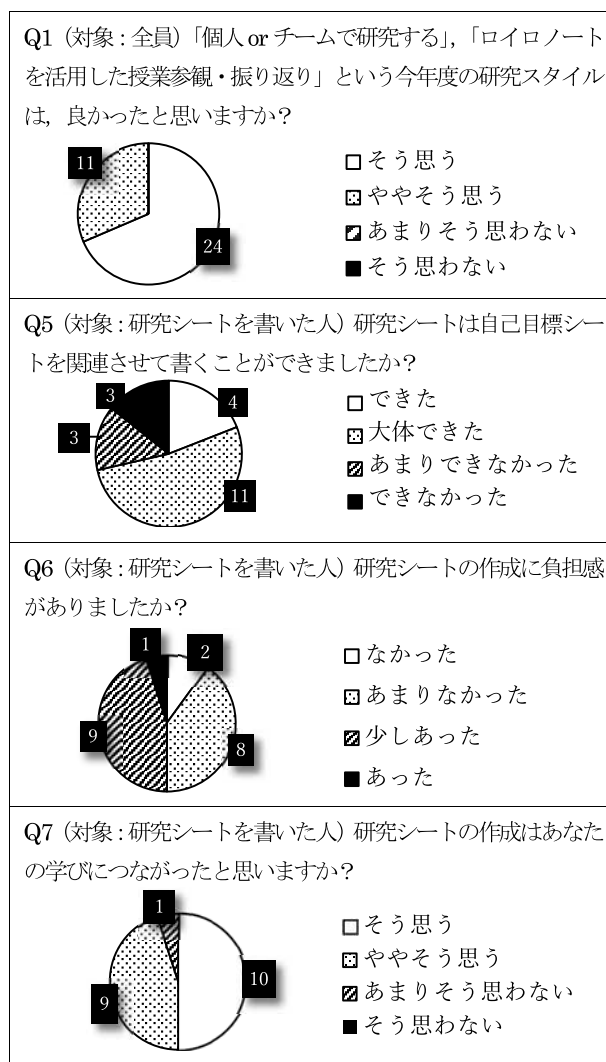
Q1（対象：全員）「個人 or チームで研究する」，「ロイロノートを活用した授業参観・振り返り」という今年度の研究スタイルは，良かったと思いますか?

11
24

□そう思う
□ややそう思う
□あまりそう思わない
■そう思わない

Q5（対象：研究シートを書いた人）研究シートは自己目標シートを関連させて書くことができましたか?

3
4
3
11

□できた
□大体できた
□あまりできなかった
■できなかった

Q6（対象：研究シートを書いた人）研究シートの作成に負担感がありましたか?

1
2
9
8

□なかった
□あまりなかった
□少しあった
■あった

Q7（対象：研究シートを書いた人）研究シートの作成はあなたの学びにつながったと思いますか?

1
10
9

□そう思う
□ややそう思う
□あまりそう思わない
■そう思わない